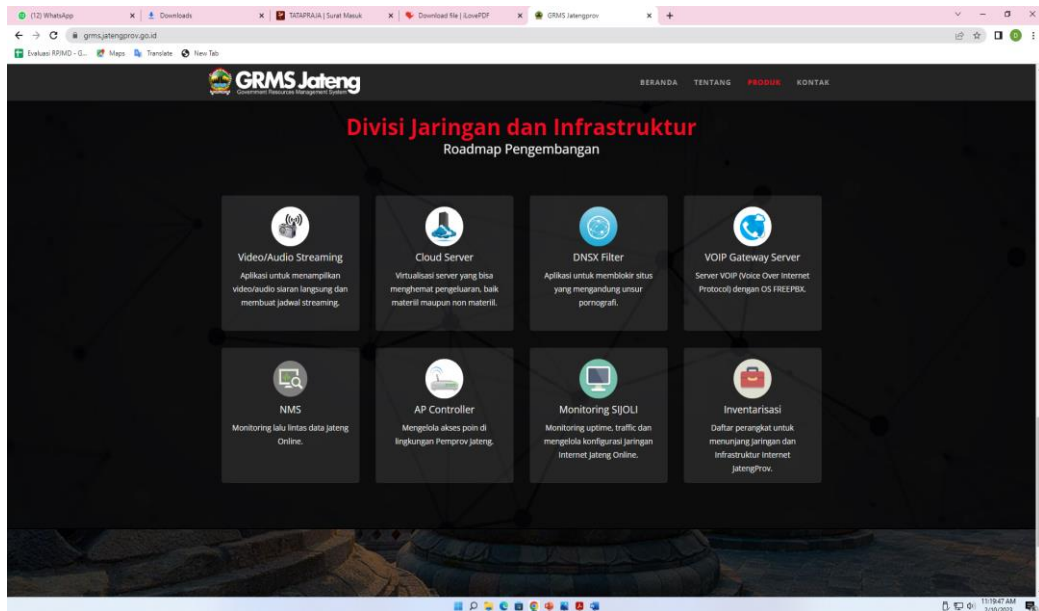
(12) WhatsApp | Downloads | TATAPRAJA | Surat Masuk | Download file | iLovePDF | GRMS Jatengprov

grms.jatengprov.go.id

Evaluasi RPJMD - G... Maps Translate New Tab

GRMS Jateng
Government Resources Management System

BERANDA TENTANG PRODUK KONTAK

Divisi Jaringan dan Infrastruktur
Roadmap Pengembangan

Video/Audio Streaming
Aplikasi untuk menampilkan video/audio siaran langsung dan membuat jadwal streaming.

Cloud Server
Virtualisasi server yang bisa menghemat pengeluaran, baik materiil maupun non materiil.

DNSX Filter
Aplikasi untuk memblokir situs yang mengandung unsur pornografi.

VOIP Gateway Server
Server VOIP (Voice Over Internet Protocol) dengan OS FREEPBX.

NMS
Monitoring lalu lintas data Jateng Online.

AP Controller
Mengelola akses poin di lingkungan Pemprov Jateng.

Monitoring SIJOLI
Monitoring uptime, traffic dan mengelola konfigurasi Jaringan Internet Jateng Online.

Inventarisasi
Daftar perangkat untuk menunjang jaringan dan Infrastruktur Internet JatengProv.

11:19:47 AM
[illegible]